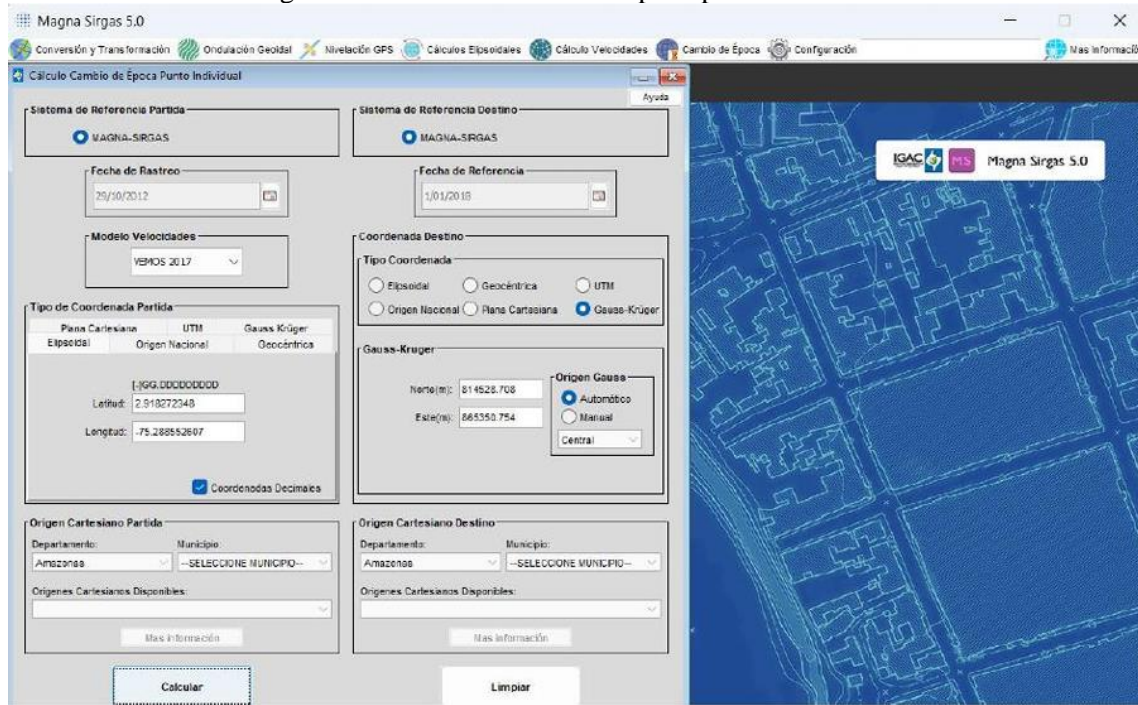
Magna Sirgas 5.0

Conversión y Transformación Ondulación Geoidal Nivelación GPS Cálculos Elipsoidales Cálculo Velocidades Cambio de Época Configuración Mas Informació

Cálculo Cambio de Época Punto Individual

Ayuda

Sistema de Referencia Partida
MAGNA-SIRGAS

Fecha de Rastreo
29/10/2012

Modelo Velocidades
VEMOS 2017

Tipo de Coordenada Partida
Plana Cartesiana | UTM | Gauss Krüger
Elipsoidal | Origen Nacional | Geocéntrica

[-]GG.DDDDDDDD
Latitud: 2.918272348
Longitud: -75.288552607

Coordenadas Decimales

Sistema de Referencia Destino
MAGNA-SIRGAS

Fecha de Referencia
1/01/2018

Coordenada Destino
Tipo Coordenada
Elipsoidal Geocéntrica UTM
Origen Nacional Plana Cartesiana Gauss-Krüger

Gauss-Kruger
Norte(m): 814528.708
Este(m): 865350.754

Origen Gauss
Automático
Manual
Central

Origen Cartesiano Partida
Departamento: Municipio:
Amazonas --SELECCIONE MUNICIPIO--
Origenes Cartesianos Disponibles:
Mas información

Origen Cartesiano Destino
Departamento: Municipio:
Amazonas --SELECCIONE MUNICIPIO--
Origenes Cartesianos Disponibles:
Mas información

Calcular

Limpiar

IGAC MS Magna Sirgas 5.0